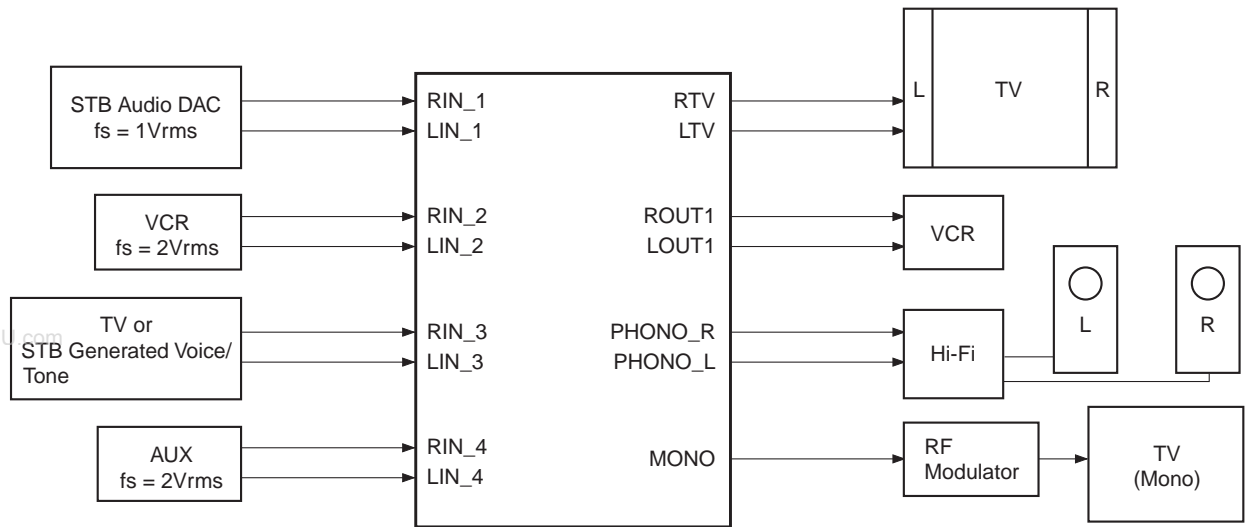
STB Audio DAC
fs = 1Vrms

VCR
fs = 2Vrms

TV or
STB Generated Voice/
Tone

AUX
fs = 2Vrms

RIN_1
LIN_1
RIN_2
LIN_2
RIN_3
LIN_3
RIN_4
LIN_4

RTV
LTV
ROUT1
LOUT1
PHONO_R
PHONO_L
MONO

L
TV
R

VCR

Hi-Fi

L

R

RF
Modulator

TV
(Mono)

U.com